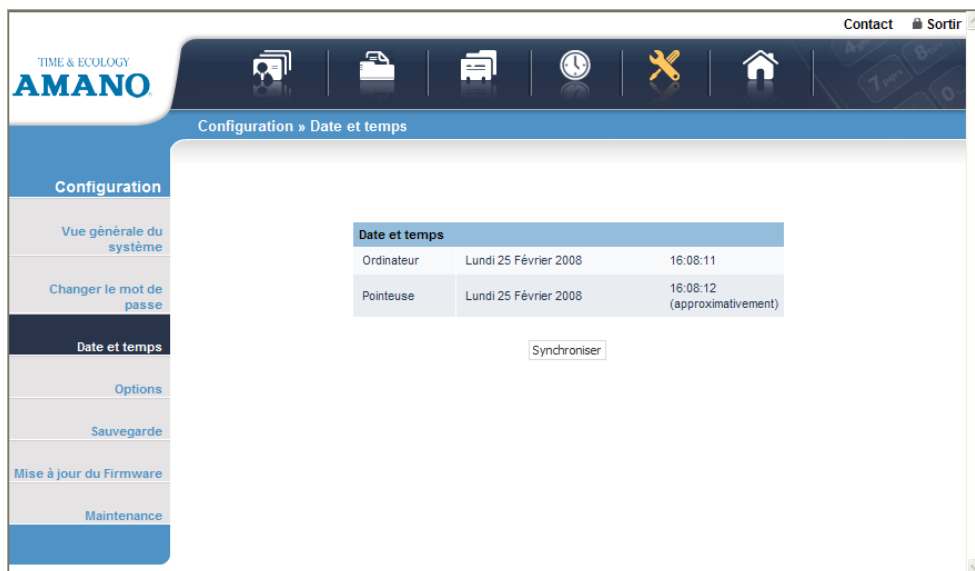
Contact Sortir

TIME & ECOLOGY
AMANO

Configuration » Date et temps

Configuration

Vue générale du système

Changer le mot de passe

Date et temps

Options

Sauvegarde

Mise à jour du Firmware

Maintenance

| Date et temps | | |
|---|---|---|
| Ordinateur | Lundi 25 Février 2008 | 16:08:11 |
| Pointeuse | Lundi 25 Février 2008 | 16:08:12 (approximativement) |

Synchroniser